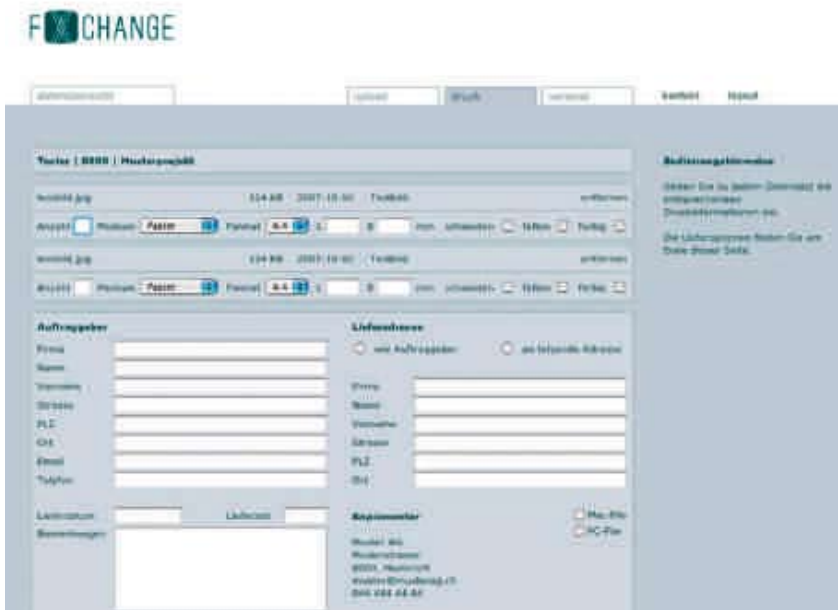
F CHANGE

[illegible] | upload | druck | versand | kontakt | logout

Tester | 8000 | Musterprojekt

Bedienungshinweise

Wählen Sie zu jedem Datensatz die entsprechenden Druckinformationen aus.

Die Lieferoptionen finden Sie am Ende dieser Seite.

ansicht.jpg 114 KB 2007-10-xx Testbild entfernen

Anzahl Medium Papier Format A4 L B mm schwarzen teilen farbig

ansicht.jpg 114 KB 2007-10-xx Testbild entfernen

Anzahl Medium Papier Format A4 L B mm schwarzen teilen farbig

Auftraggeber

Firma
Name
Vorname
Strasse
PLZ
Ort
Email
Telefon

Lieferadresse

wie Auftraggeber
an folgende Adresse

Firma
Name
Vorname
Strasse
PLZ
Ort

Liefertermin
Lieferzeit
Bemerkungen

Ansprechpartner

Mac-File
PC-File

Muster AG
Musterstrasse
8000, Musterort
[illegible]
044 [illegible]